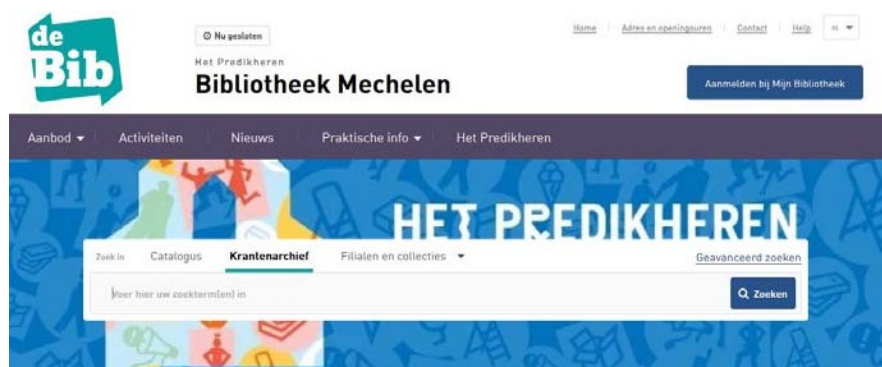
de Bib

Nu gesloten

Het Predikheren

Bibliotheek Mechelen

Home | Adres en openingsuren | Contact | Help | nl

Aanmelden bij Mijn Bibliotheek

Aanbod | Activiteiten | Nieuws | Praktische info | Het Predikheren

HET PREDIKHEREN

Zoek in | Catalogus | Krantenarchief | Filialen en collecties | Geavanceerd zoeken

Voer hier uw zoekterm(en) in

Zoeken